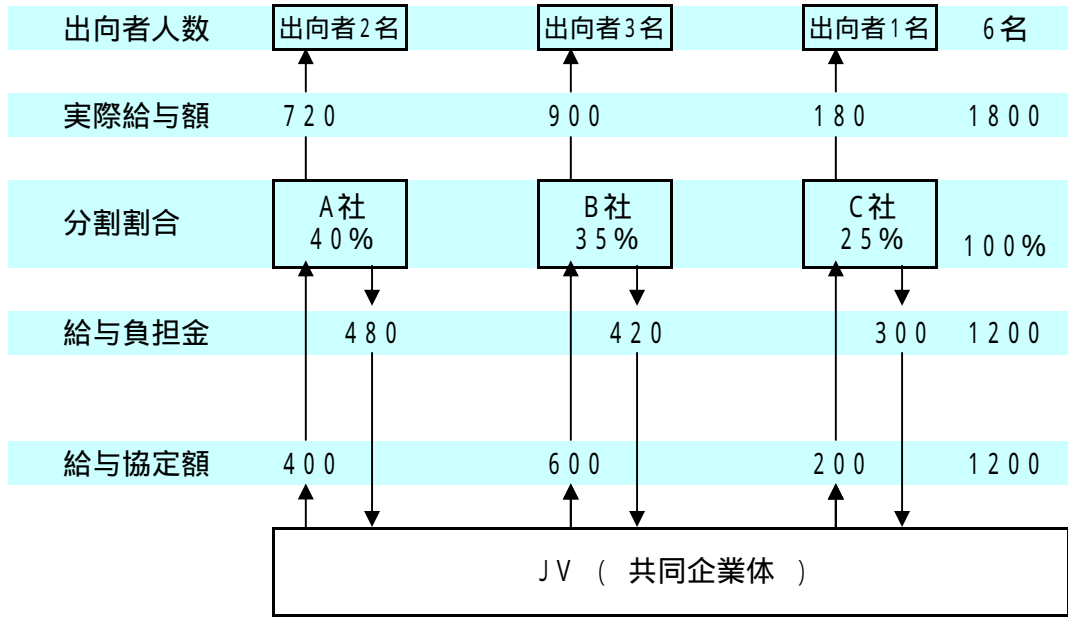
| | | | | |
|---|---|---|---|---|
| 出向者人数 | 出向者2名 | 出向者3名 | 出向者1名 | 6名 |
| 実際給与額 | 720 | 900 | 180 | 1800 |
| 分割割合 | A社 40% | B社 35% | C社 25% | 100% |
| 給与負担金 | 480 | 420 | 300 | 1200 |
| 給与協定額 | 400 | 600 | 200 | 1200 |

JV（共同企業体）